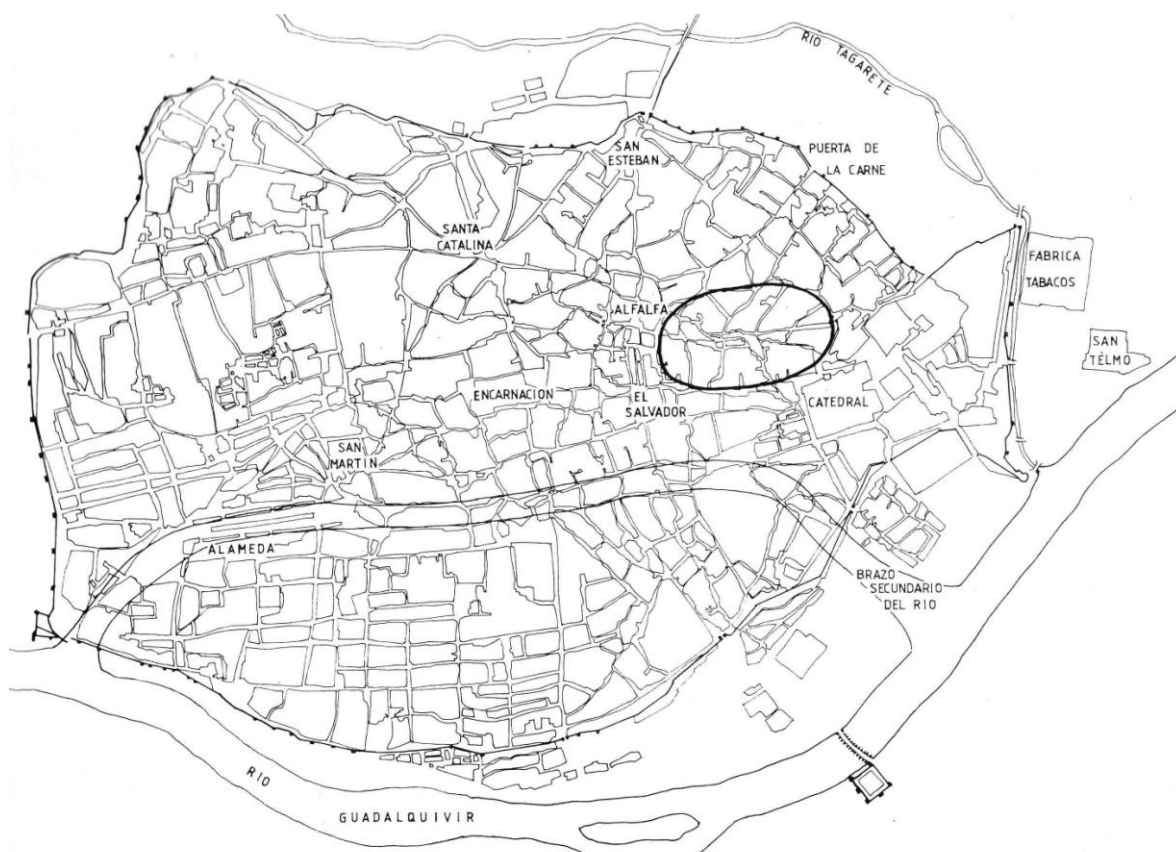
RIO TAGARETE

SAN ESTEBAN

PUERTA DE LA CARNE

SANTA CATALINA

FABRICA TABACOS

ALFALFA

SAN TELMO

ENCARNACION

EL SALVADOR

CATEDRAL

SAN MARTIN

ALAMEDA

BRAZO SECUNDARIO DEL RIO

RIO

GUADALQUIVIR